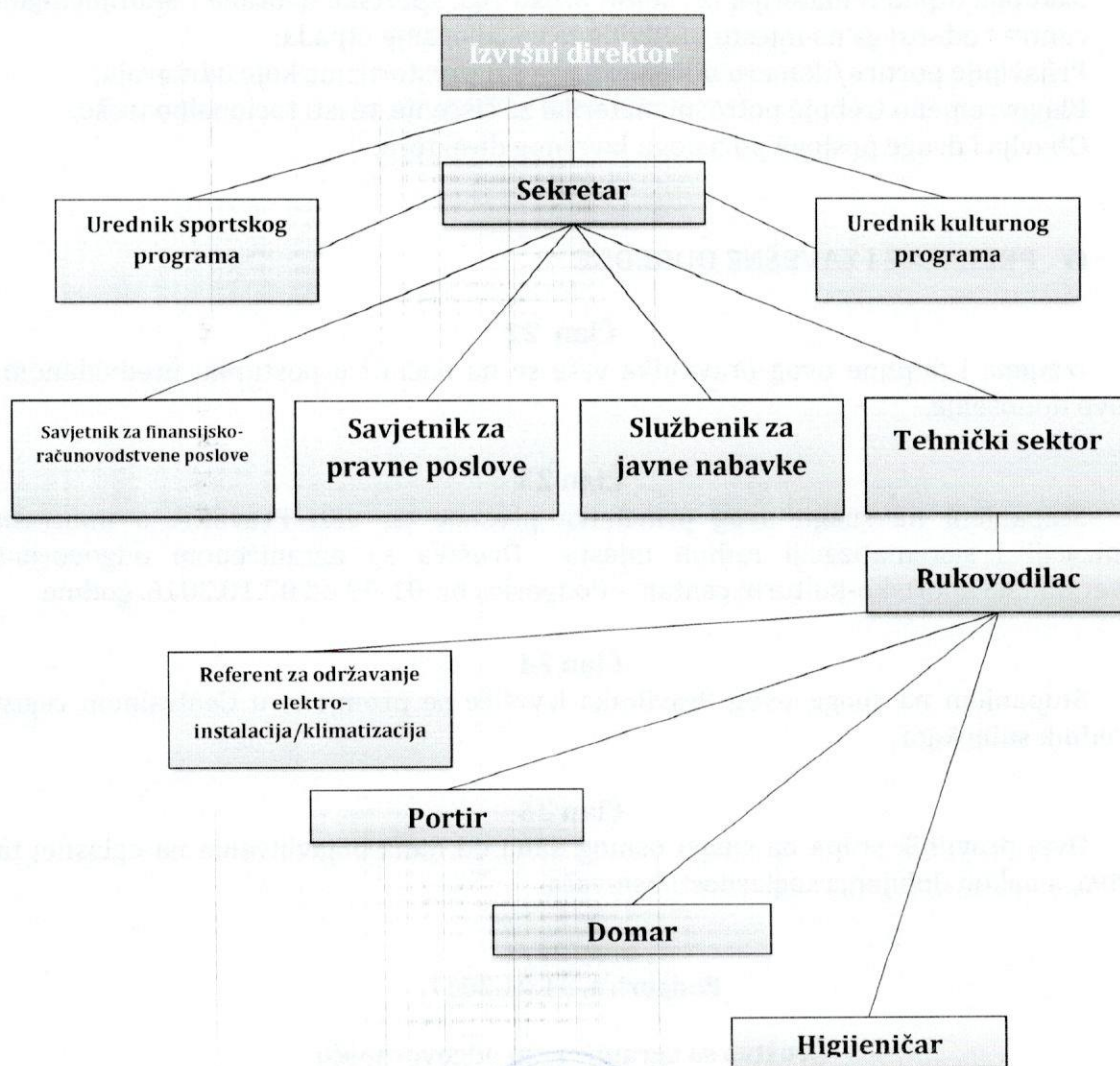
Izvršni direktor

Sekretar

Urednik sportskog programa

Urednik kulturnog programa

Savjetnik za finansijsko-računovodstvene poslove

Savjetnik za pravne poslove

Službenik za javne nabavke

Tehnički sektor

Rukovodilac

Referent za održavanje elektroinstalacija/klimatizacija

Portir

Domar

Higijeničar